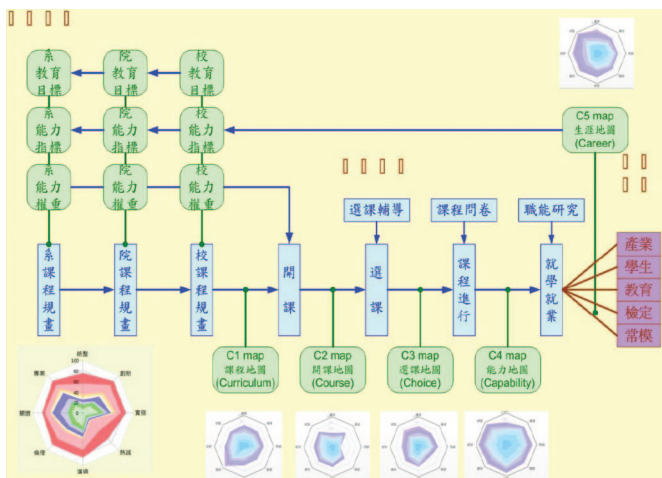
系教育目標
院教育目標
校教育目標
系能力指標
院能力指標
校能力指標
系能力權重
院能力權重
校能力權重

C5 map
生涯地圖
(Career)

選課輔導
課程問卷
職能研究

系課程規畫
院課程規畫
校課程規畫
開課
選課
課程進行
就學就業

產業
學生
教育
檢定
常模

C1 map
課程地圖
(Curriculum)

C2 map
開課地圖
(Course)

C3 map
選課地圖
(Choice)

C4 map
能力地圖
(Capability)